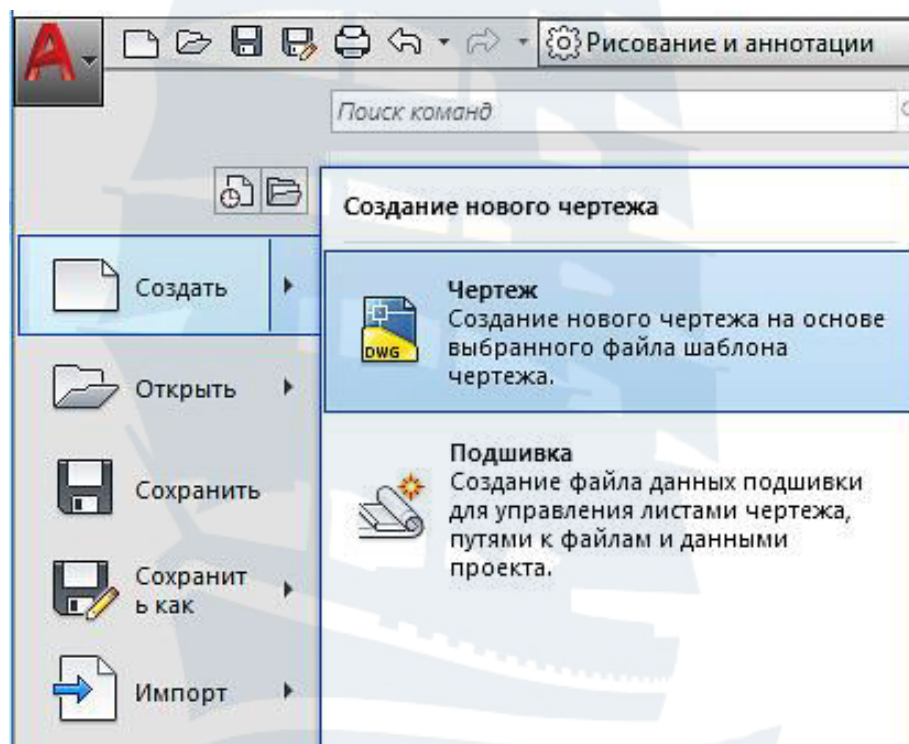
Рисование и аннотации

Поиск команд

Создание нового чертежа

Создать

Чертеж
Создание нового чертежа на основе выбранного файла шаблона чертежа.

DWG

Открыть

Подшивка
Создание файла данных подшивки для управления листами чертежа, путями к файлам и данными проекта.

Сохранить

Сохранить как

Импорт